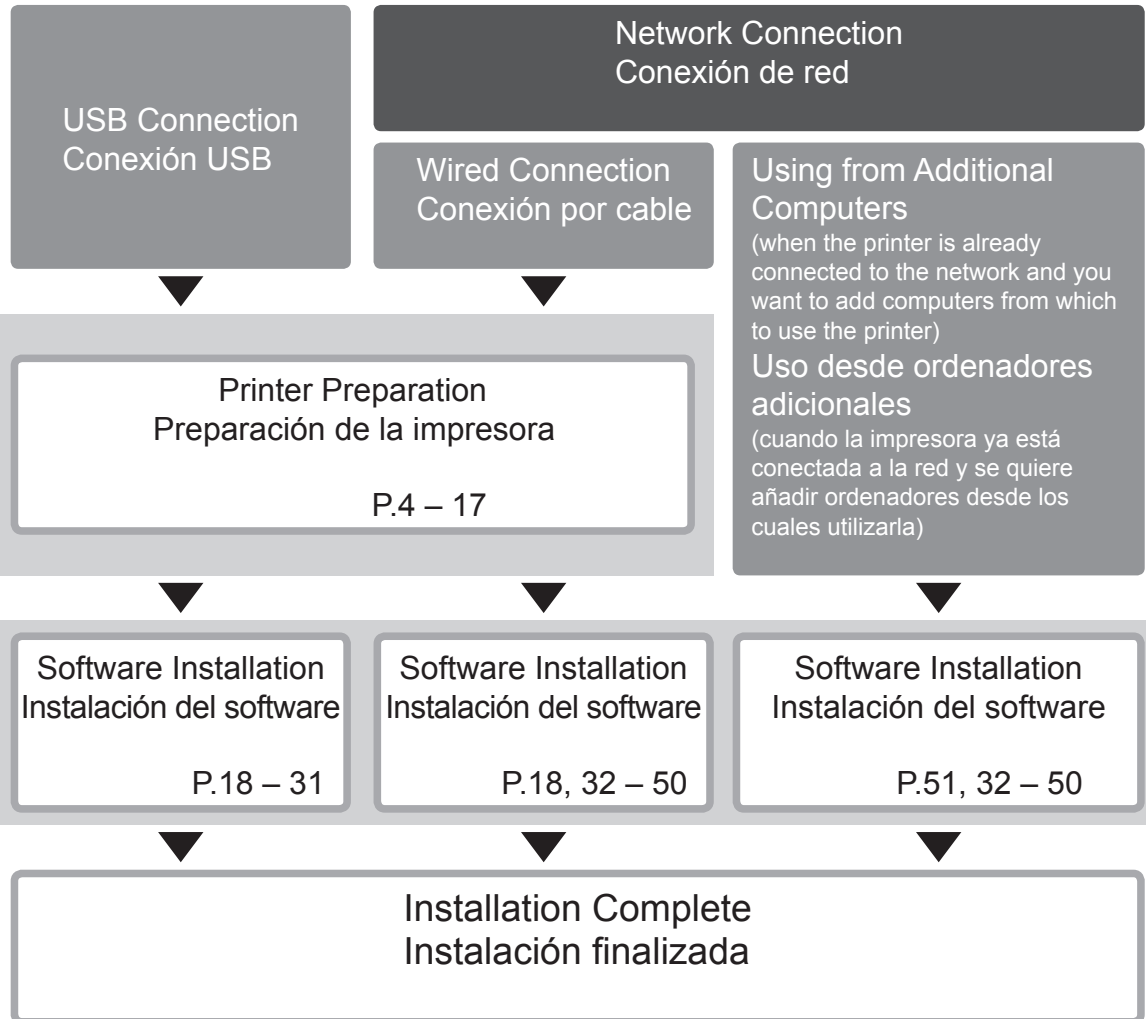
USB Connection
Conexión USB

Network Connection
Conexión de red

Wired Connection
Conexión por cable

Using from Additional Computers
(when the printer is already connected to the network and you want to add computers from which to use the printer)
Uso desde ordenadores adicionales
(cuando la impresora ya está conectada a la red y se quiere añadir ordenadores desde los cuales utilizarla)

Printer Preparation
Preparación de la impresora
P.4 – 17

Software Installation
Instalación del software
P.18 – 31

Software Installation
Instalación del software
P.18, 32 – 50

Software Installation
Instalación del software
P.51, 32 – 50

Installation Complete
Instalación finalizada